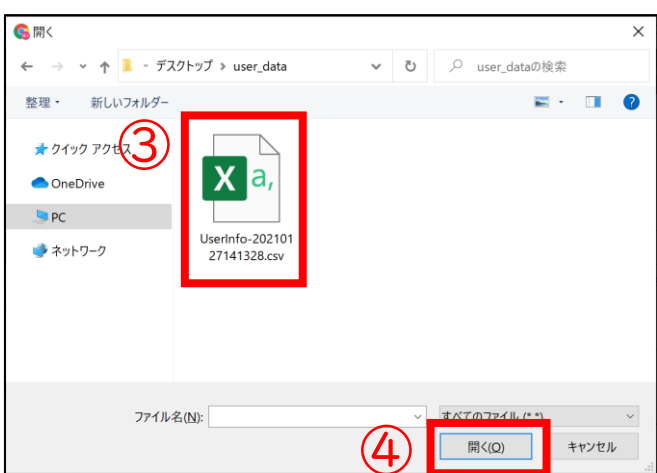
開く

デスクトップ > user_data

user_dataの検索

整理

新しいフォルダー

クイック アクセス

OneDrive

PC

ネットワーク

③

X a,

UserInfo-20210127141328.csv

ファイル名(N):

すべてのファイル (*.*)

④

開く(O)

キャンセル